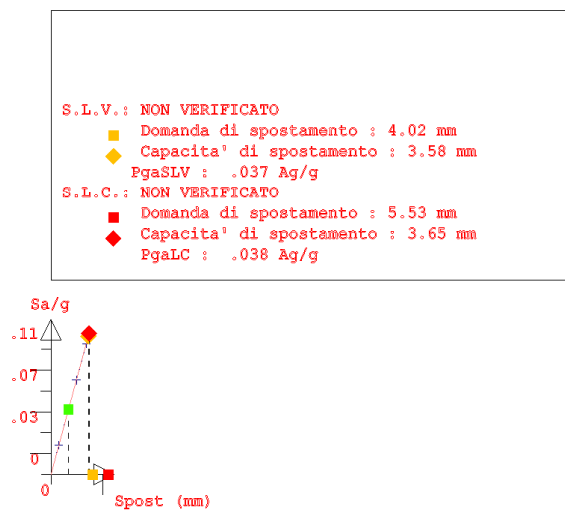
S.L.V.: NON VERIFICATO
Domanda di spostamento : 4.02 mm
Capacita' di spostamento : 3.58 mm
PgaSLV : .037 Ag/g
S.L.C.: NON VERIFICATO
Domanda di spostamento : 5.53 mm
Capacita' di spostamento : 3.65 mm
PgaLC : .038 Ag/g

Sa/g
.11
.07
.03
0
0
Spost (mm)